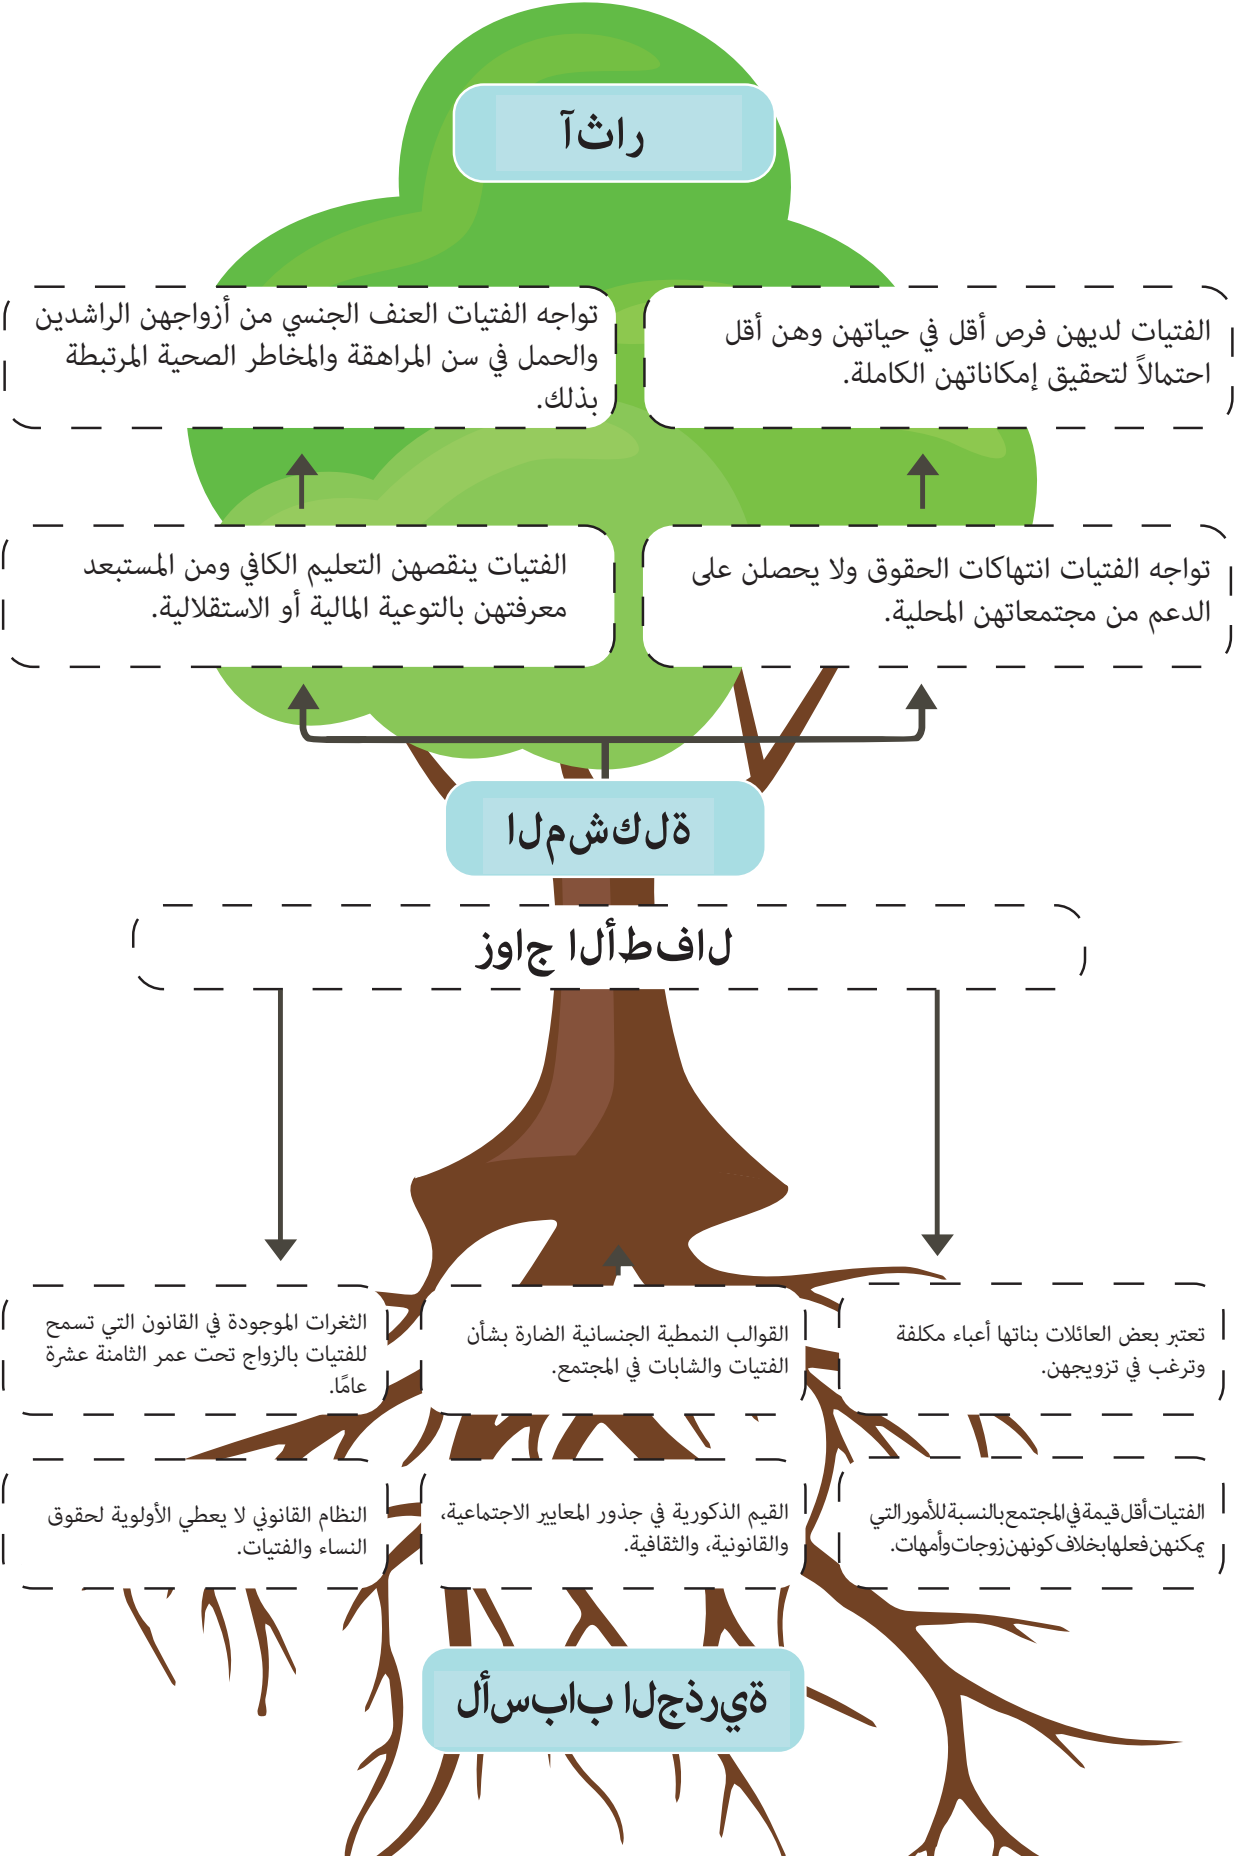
راثآ

الفتيات لديهن فرص أقل في حياتهن وهن أقل احتمالاً لتحقيق إمكاناتهن الكاملة.

تواجه الفتيات العنف الجنسي من أزواجهن الراشدين والحمل في سن المراهقة والمخاطر الصحية المرتبطة بذلك.

تواجه الفتيات انتهاكات الحقوق ولا يحصلن على الدعم من مجتمعاتهن المحلية.

الفتيات ينقصهن التعليم الكافي ومن المستبعد معرفتهن بالتوعية المالية أو الاستقلالية.

ةلكشملا

لافطألا جاوز

تعتبر بعض العائلات بناتها أعباء مكلفة وترغب في تزويجهن.

القوالب النمطية الجنسانية الضارة بشأن الفتيات والشابات في المجتمع.

الثغرات الموجودة في القانون التي تسمح للفتيات بالزواج تحت عمر الثامنة عشرة عامًا.

الفتيات أقل قيمة في المجتمع بالنسبة للأمور التي يمكنهن فعلها بخلاف كونهن زوجات وأمهات.

القيم الذكورية في جذور المعايير الاجتماعية، والقانونية، والثقافية.

النظام القانوني لا يعطي الأولوية لحقوق النساء والفتيات.

ةيرذجلا بابسألا